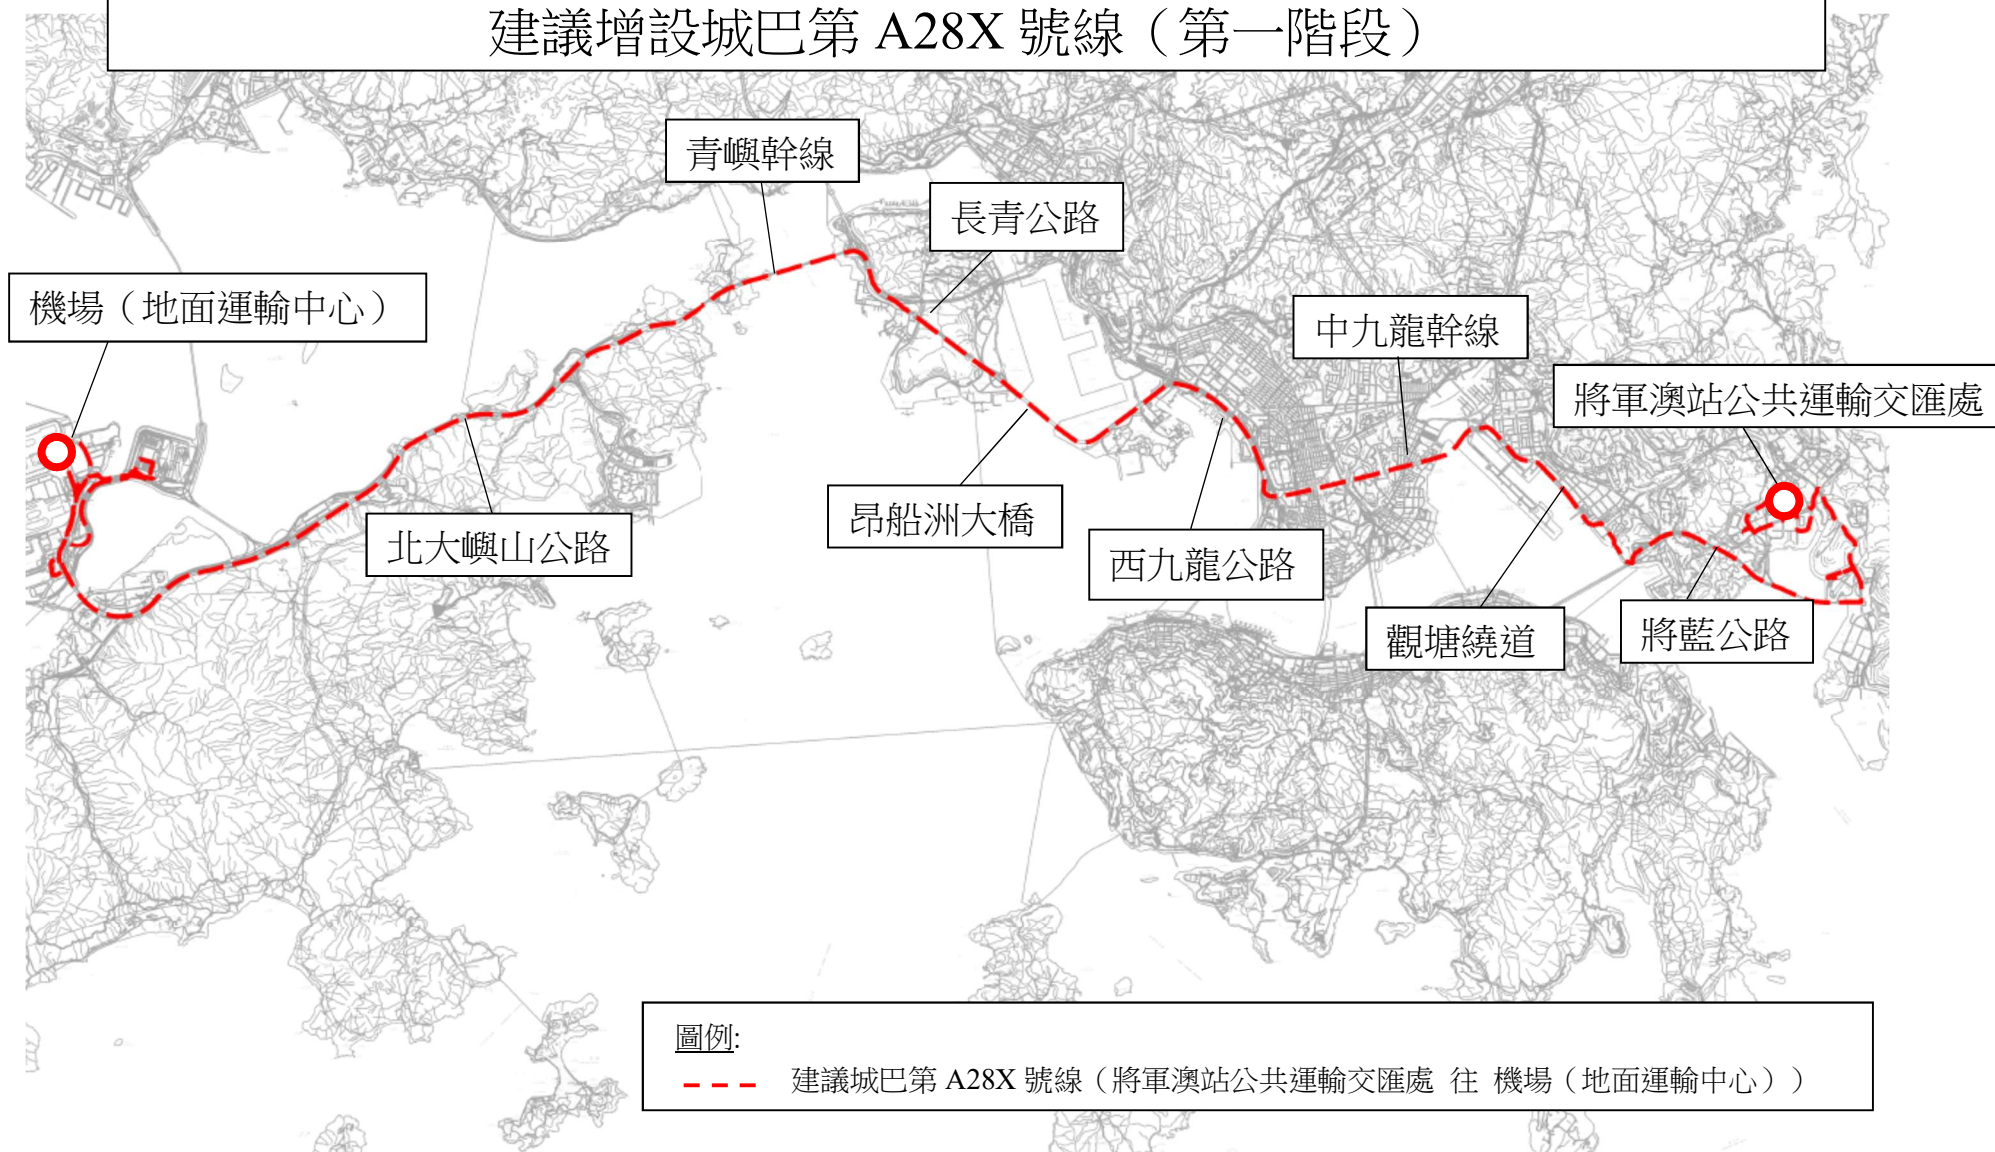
建議增設城巴第 A28X 號線（第一階段）

青嶼幹線

長青公路

機場（地面運輸中心）

中九龍幹線

將軍澳站公共運輸交匯處

昂船洲大橋

北大嶼山公路

西九龍公路

觀塘繞道

將藍公路

圖例:

建議城巴第 A28X 號線（將軍澳站公共運輸交匯處 往 機場（地面運輸中心））